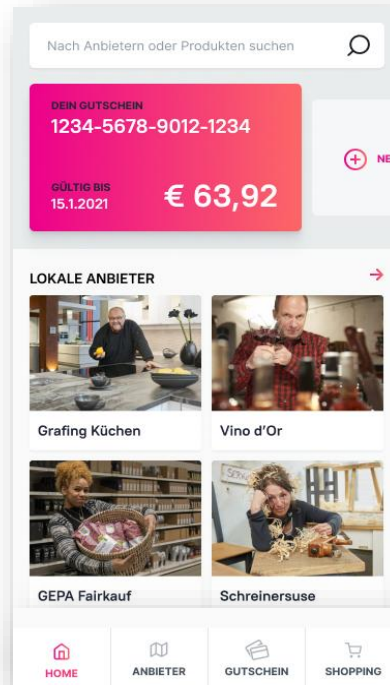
Nach Anbietern oder Produkten suchen

DEIN GUTSCHEIN
1234-5678-9012-1234

GÜLTIG BIS
15.1.2021

€ 63,92

NE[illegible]

LOKALE ANBIETER

Grafing Küchen

Vino d'Or

GEPA Fairkauf

Schreinersuse

HOME

ANBIETER

GUTSCHEIN

SHOPPING